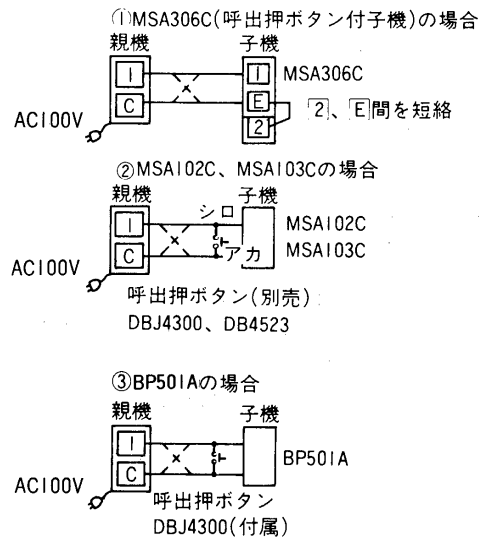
①MSA306C(呼出押ボタン付子機)の場合
親機
子機
1
C
1
E
2
MSA306C
AC100V
2、E間を短絡

②MSA102C、MSA103Cの場合
親機
子機
1
C
シロ
アカ
MSA102C
MSA103C
AC100V
呼出押ボタン(別売)
DBJ4300、DB4523

③BP501Aの場合
親機
子機
1
C
BP501A
AC100V
呼出押ボタン
DBJ4300(付属)